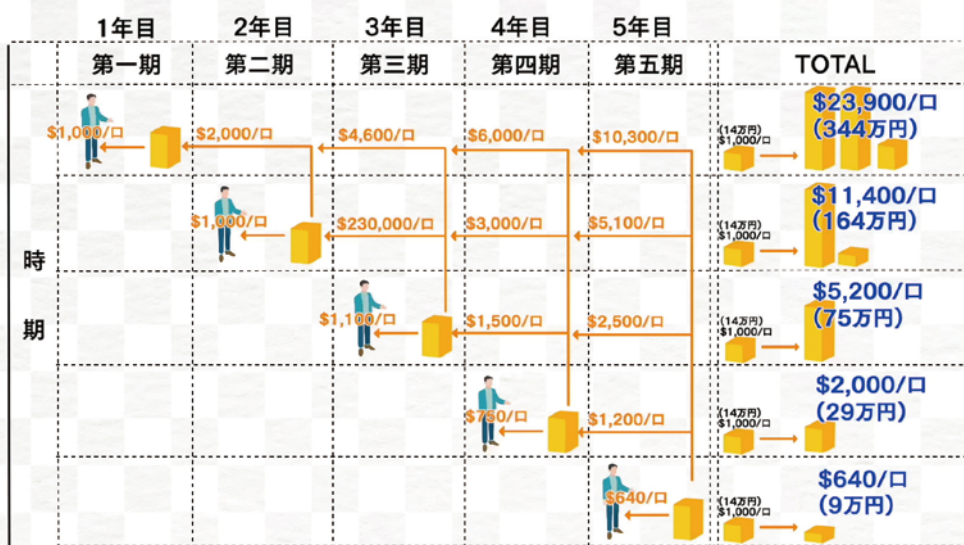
| | 1年目 第一期 | 2年目 第二期 | 3年目 第三期 | 4年目 第四期 | 5年目 第五期 | TOTAL |
|---|---|---|---|---|---|---|
| 時 | $1,000/口 | $2,000/口 | $4,600/口 | $6,000/口 | $10,300/口 | (14万円) $1,000/口 $23,900/口 (344万円) |
| 期 | | $1,000/口 | $230,000/口 | $3,000/口 | $5,100/口 | (14万円) $1,000/口 $11,400/口 (164万円) |
| | | | $1,100/口 | $1,500/口 | $2,500/口 | (14万円) $1,000/口 $5,200/口 (75万円) |
| | | | | $750/口 | $1,200/口 | (14万円) $1,000/口 $2,000/口 (29万円) |
| | | | | | $640/口 | (14万円) $1,000/口 $640/口 (9万円) |